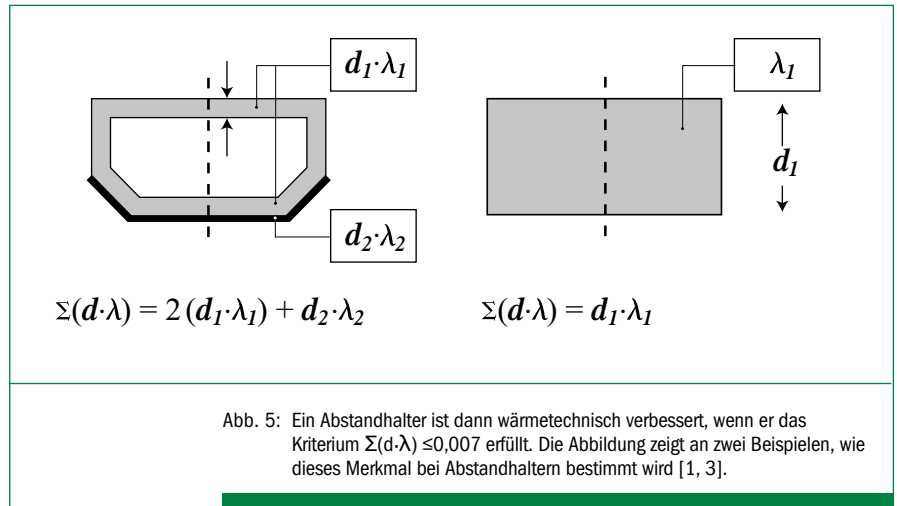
$d_1 \cdot \lambda_1$

$d_2 \cdot \lambda_2$

$\lambda_1$

$d_1$

$\Sigma(d \cdot \lambda) = 2\,(d_1 \cdot \lambda_1) + d_2 \cdot \lambda_2$

$\Sigma(d \cdot \lambda) = d_1 \cdot \lambda_1$

Abb. 5: Ein Abstandhalter ist dann wärmetechnisch verbessert, wenn er das Kriterium $\Sigma(d \cdot \lambda) \leq 0{,}007$ erfüllt. Die Abbildung zeigt an zwei Beispielen, wie dieses Merkmal bei Abstandhaltern bestimmt wird [1, 3].